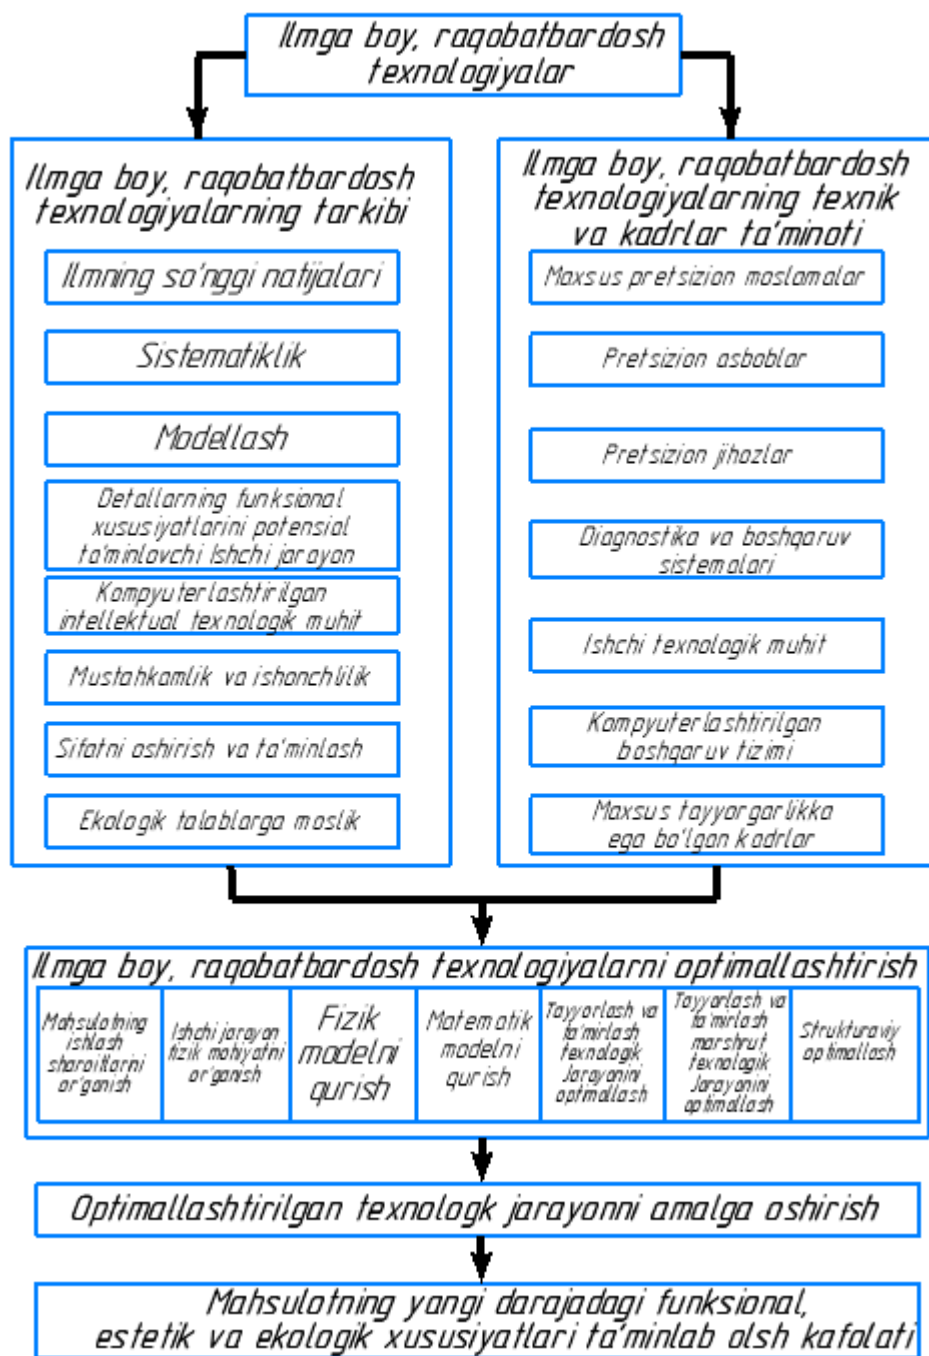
Ilmga boy, raqobatbardosh texnologiyalar

Ilmga boy, raqobatbardosh texnologiyalarning tarkibi

Ilmning so'nggi natijalari

Sistematiklik

Modellash

Detallarning funksional xususiyatlarini potensial ta'minlovchi Ishchi jarayon

Kompyuterlashtirilgan intellektual texnologik muhit

Mustahkamlik va ishonchlilik

Sifatni oshirish va ta'minlash

Ekologik talablarga moslik

Ilmga boy, raqobatbardosh texnologiyalarning texnik va kadrlar ta'minoti

Maxsus pretsizion moslamalar

Pretsizion asboblar

Pretsizion jihozlar

Diagnostika va boshqaruv sistemalari

Ishchi texnologik muhit

Kompyuterlashtirilgan boshqaruv tizimi

Maxsus tayyorgarlikka ega bo'lgan kadrlar

Ilmga boy, raqobatbardosh texnologiyalarni optimallashtirish

| Mahsulotning ishlash sharoitlarini or'ganish | Ishchi jarayon fizik mohiyatini or'ganish | Fizik modelni qurish | Matematik modelni qurish | Tayyorlash va ta'mirlash texnologik Jarayonini optimallash | Tayyorlash va ta'mirlash marshrut texnologik Jarayonini optimallash | Strukturaviy optimallash |
|---|---|---|---|---|---|---|

Optimallashtirilgan texnologk jarayonni amalga oshirish

Mahsulotning yangi darajadagi funksional, estetik va ekologik xususiyatlari ta'minlab olsh kafolati